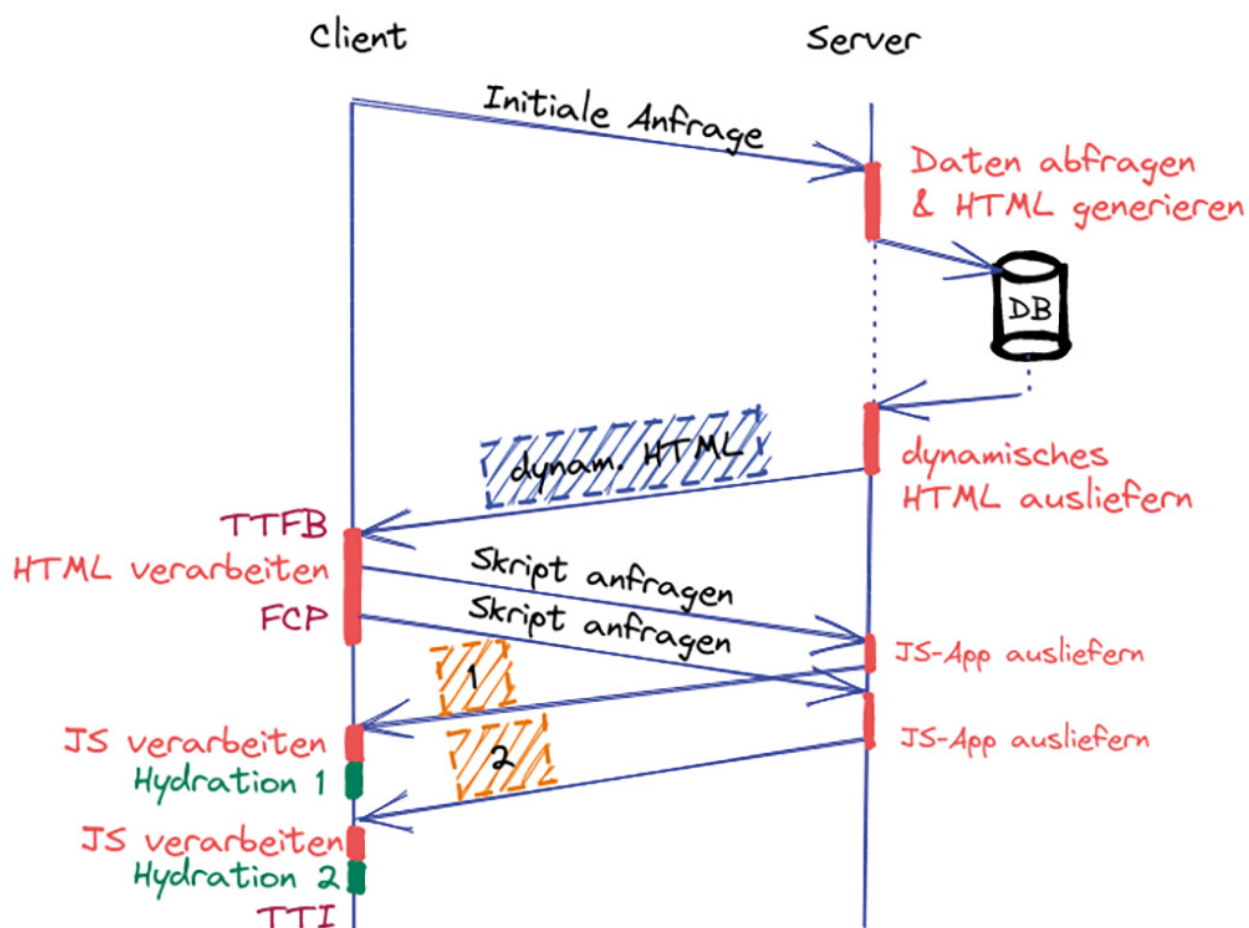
Client

Server

Initiale Anfrage

Daten abfragen & HTML generieren

DB

dynam. HTML

dynamisches HTML ausliefern

TTFB

HTML verarbeiten

FCP

Skript anfragen

Skript anfragen

JS-App ausliefern

1

JS-App ausliefern

2

JS verarbeiten

Hydration 1

JS verarbeiten

Hydration 2

TTI